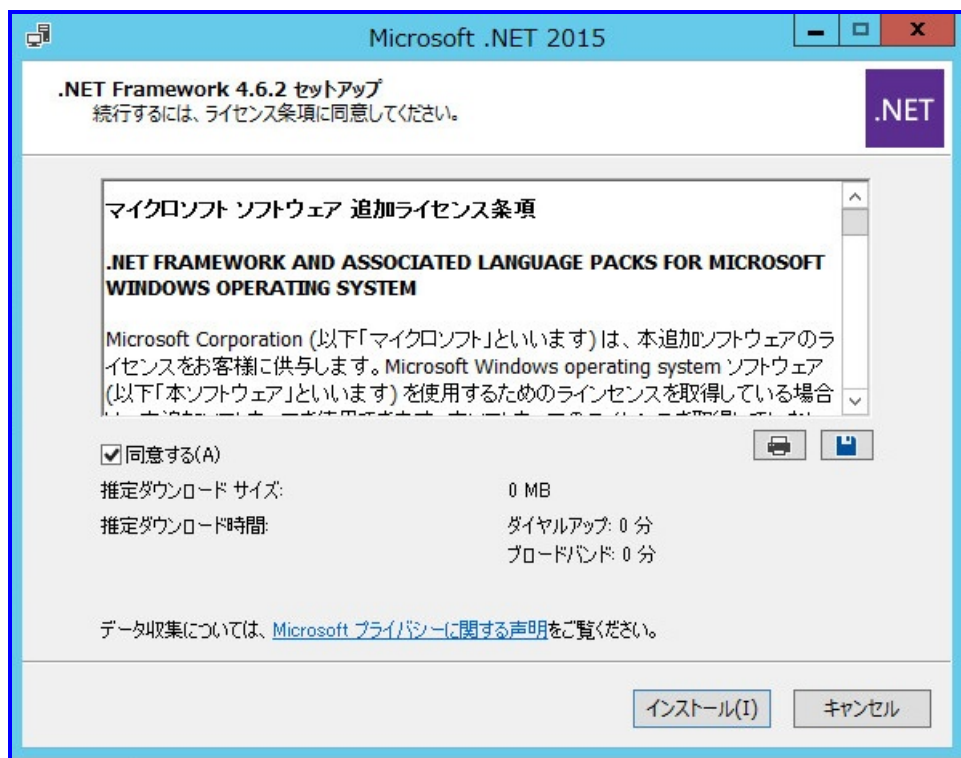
Microsoft .NET 2015

.NET Framework 4.6.2 セットアップ
続行するには、ライセンス条項に同意してください。

.NET

マイクロソフト ソフトウェア 追加ライセンス条項

.NET FRAMEWORK AND ASSOCIATED LANGUAGE PACKS FOR MICROSOFT WINDOWS OPERATING SYSTEM

Microsoft Corporation (以下「マイクロソフト」といいます) は、本追加ソフトウェアのライセンスをお客様に供与します。Microsoft Windows operating system ソフトウェア (以下「本ソフトウェア」といいます) を使用するためのラインセンスを取得している場合
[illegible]

同意する(A)

推定ダウンロード サイズ: 0 MB

推定ダウンロード時間: ダイヤルアップ: 0 分
ブロードバンド: 0 分

データ収集については、Microsoft プライバシーに関する声明をご覧ください。

インストール(I)
キャンセル